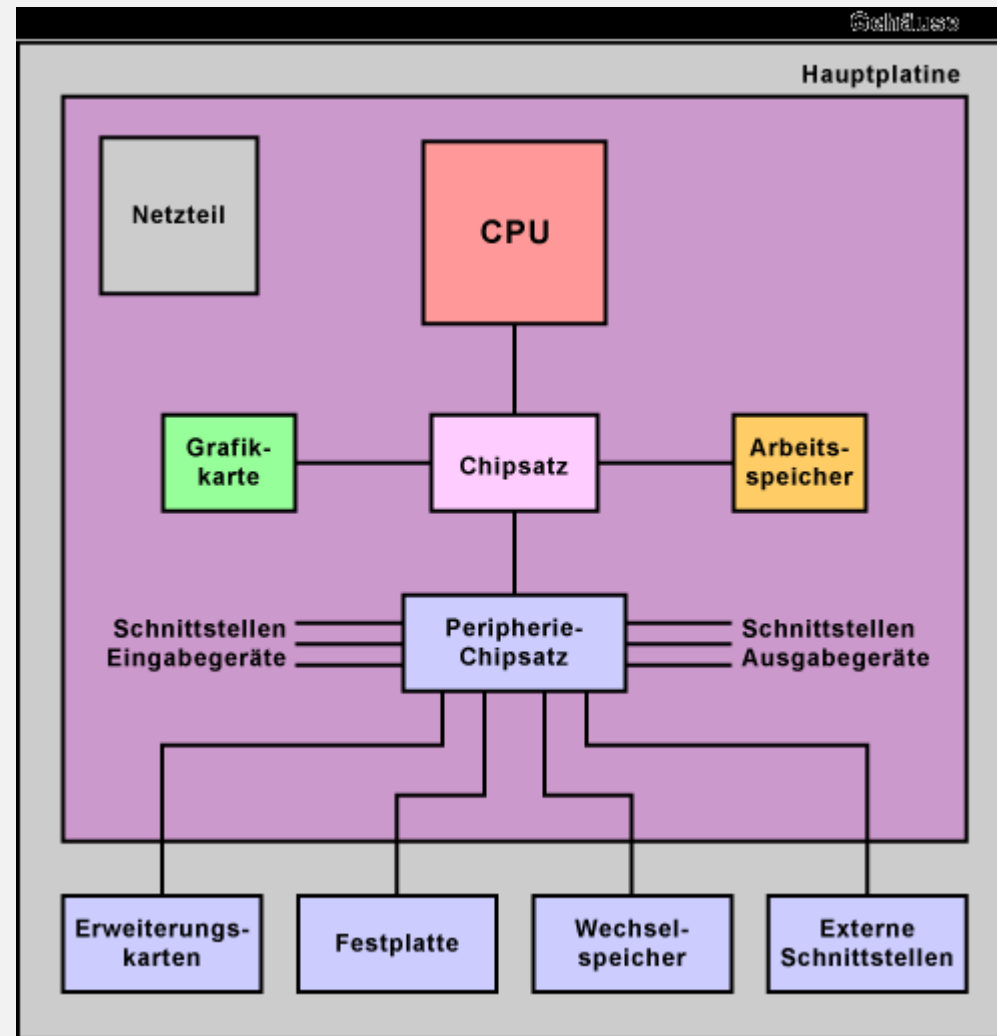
Gehäuse

Hauptplatine

Netzteil

CPU

Grafikkarte

Chipsatz

Arbeitsspeicher

Schnittstellen Eingabegeräte

Peripherie-Chipsatz

Schnittstellen Ausgabegeräte

Erweiterungskarten

Festplatte

Wechselspeicher

Externe Schnittstellen